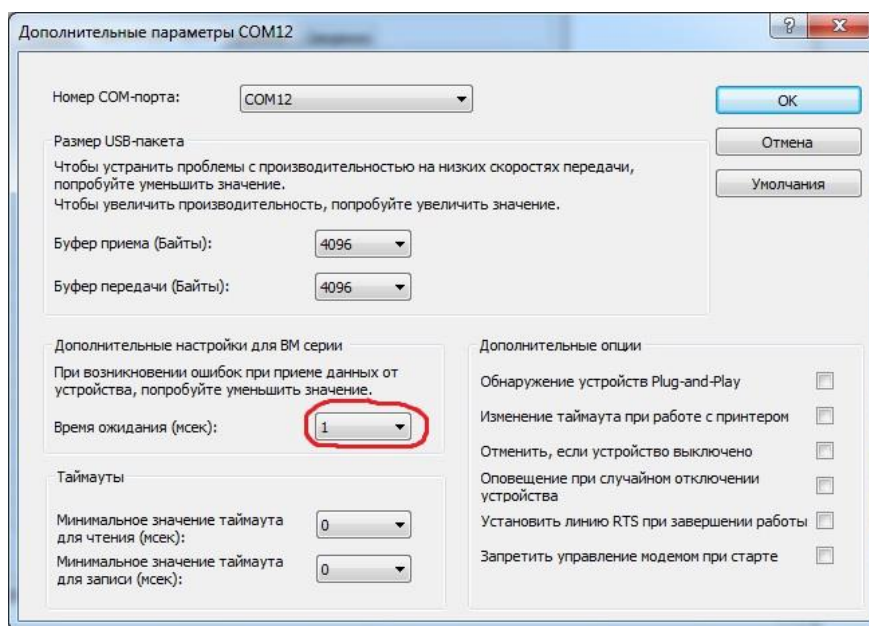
Дополнительные параметры COM12

? X

Номер COM-порта: COM12

OK

Отмена

Умолчания

Размер USB-пакета

Чтобы устранить проблемы с производительностью на низких скоростях передачи, попробуйте уменьшить значение.
Чтобы увеличить производительность, попробуйте увеличить значение.

Буфер приема (Байты): 4096

Буфер передачи (Байты): 4096

Дополнительные настройки для BM серии

При возникновении ошибок при приеме данных от устройства, попробуйте уменьшить значение.

Время ожидания (мсек): 1

Таймауты

Минимальное значение таймаута для чтения (мсек): 0

Минимальное значение таймаута для записи (мсек): 0

Дополнительные опции

Обнаружение устройств Plug-and-Play

Изменение таймаута при работе с принтером

Отменить, если устройство выключено

Оповещение при случайном отключении устройства

Установить линию RTS при завершении работы

Запретить управление модемом при старте